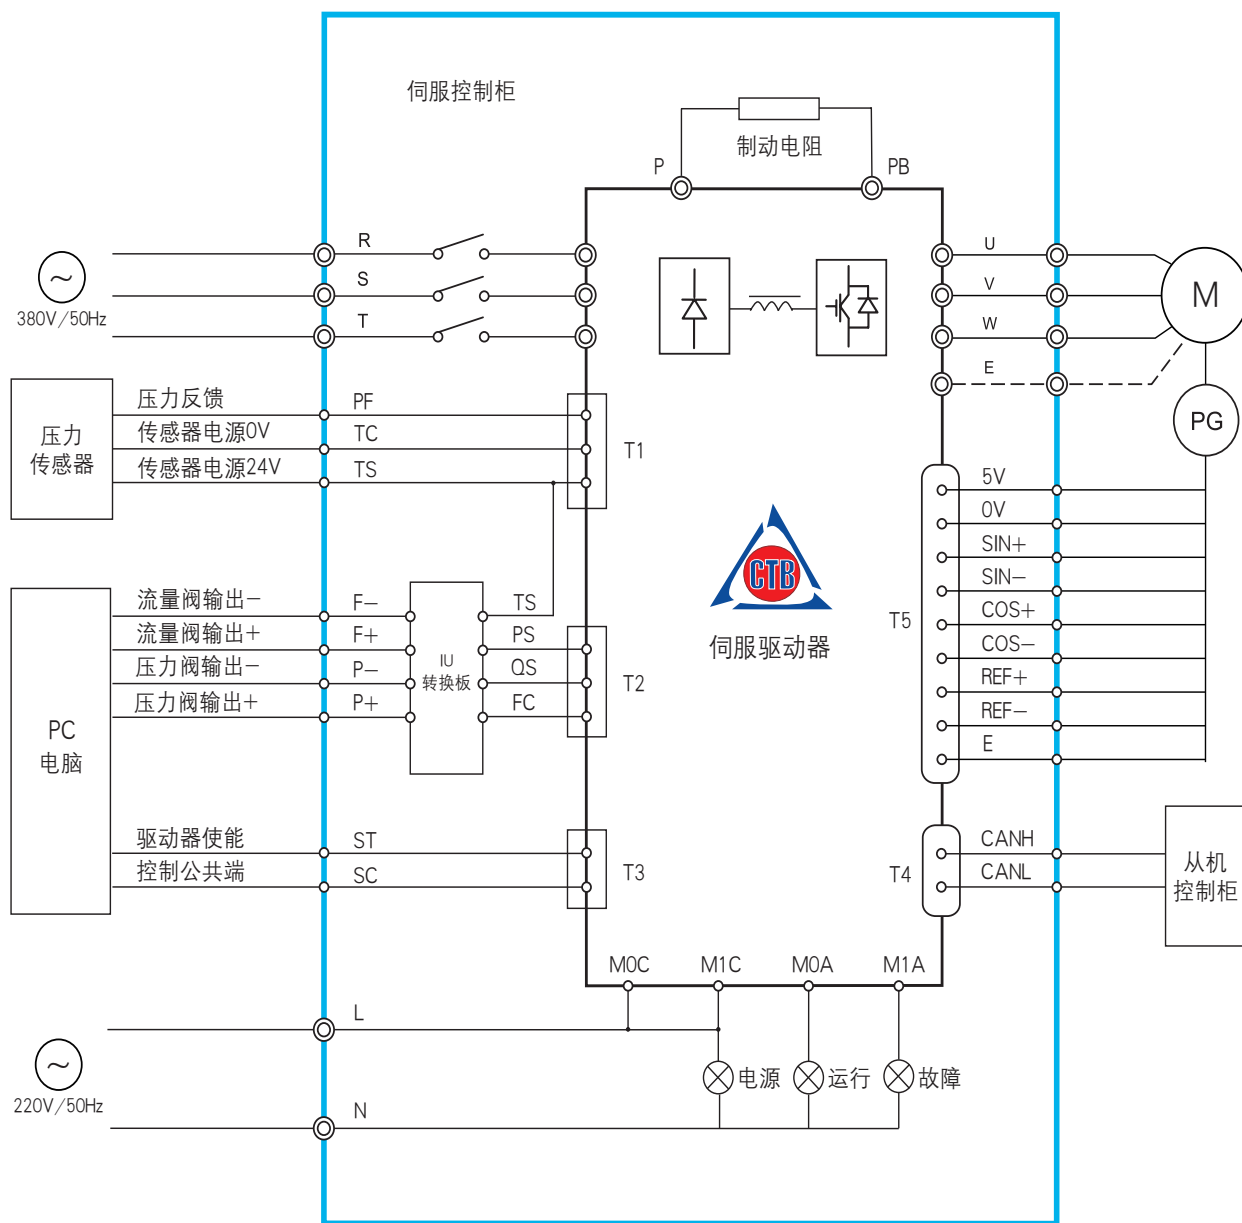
伺服控制柜

制动电阻

P

PB

R

S

T

380V/50Hz

U

V

W

E

M

PG

压力传感器

压力反馈

传感器电源0V

传感器电源24V

PF

TC

TS

T1

5V

0V

SIN+

SIN−

COS+

COS−

REF+

REF−

E

T5

CTB

伺服驱动器

PC电脑

流量阀输出−

流量阀输出+

压力阀输出−

压力阀输出+

F−

F+

P−

P+

IU 转换板

TS

PS

QS

FC

T2

驱动器使能

控制公共端

ST

SC

T3

T4

CANH

CANL

从机控制柜

M0C

M1C

M0A

M1A

L

220V/50Hz

N

电源

运行

故障